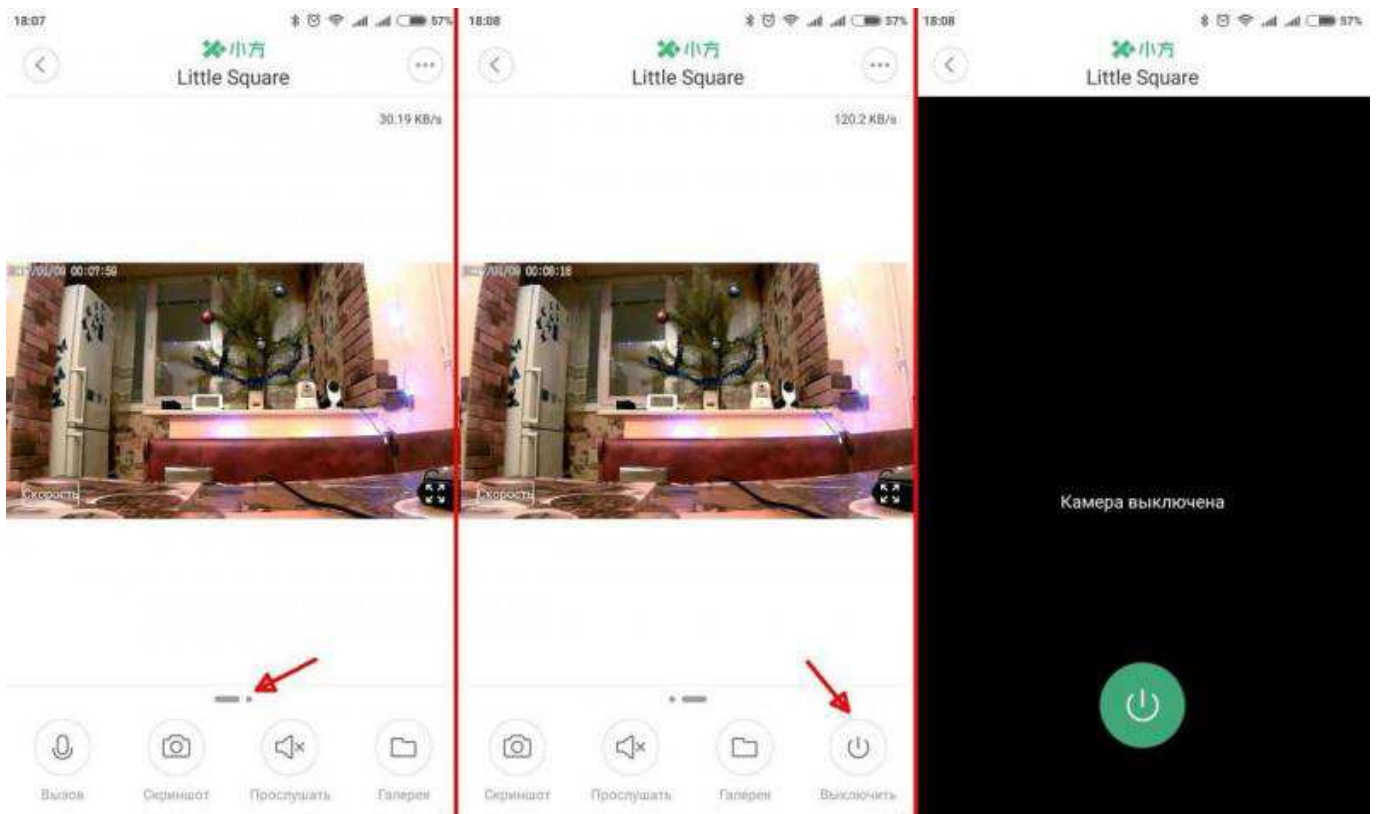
18:07
57%
小方
Little Square
30.19 KB/s
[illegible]/01/09 00:07:56
Скорость
Вызов
Скриншот
Прослушать
Галерея

18:08
57%
小方
Little Square
120.2 KB/s
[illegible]/01/09 00:08:18
Скорость
Скриншот
Прослушать
Галерея
Выключить

18:08
57%
小方
Little Square
Камера выключена